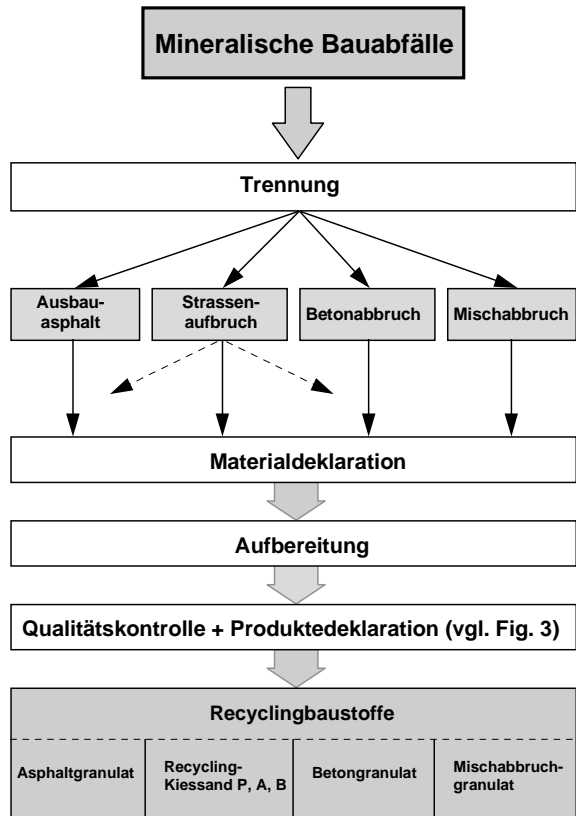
Mineralische Bauabfälle

Trennung

Ausbauasphalt

Strassenaufbruch

Betonabbruch

Mischabbruch

Materialdeklaration

Aufbereitung

Qualitätskontrolle + Produktedeklaration (vgl. Fig. 3)

Recyclingbaustoffe

| Asphaltgranulat | Recycling-Kiessand P, A, B | Betongranulat | Mischabbruchgranulat |
|---|---|---|---|